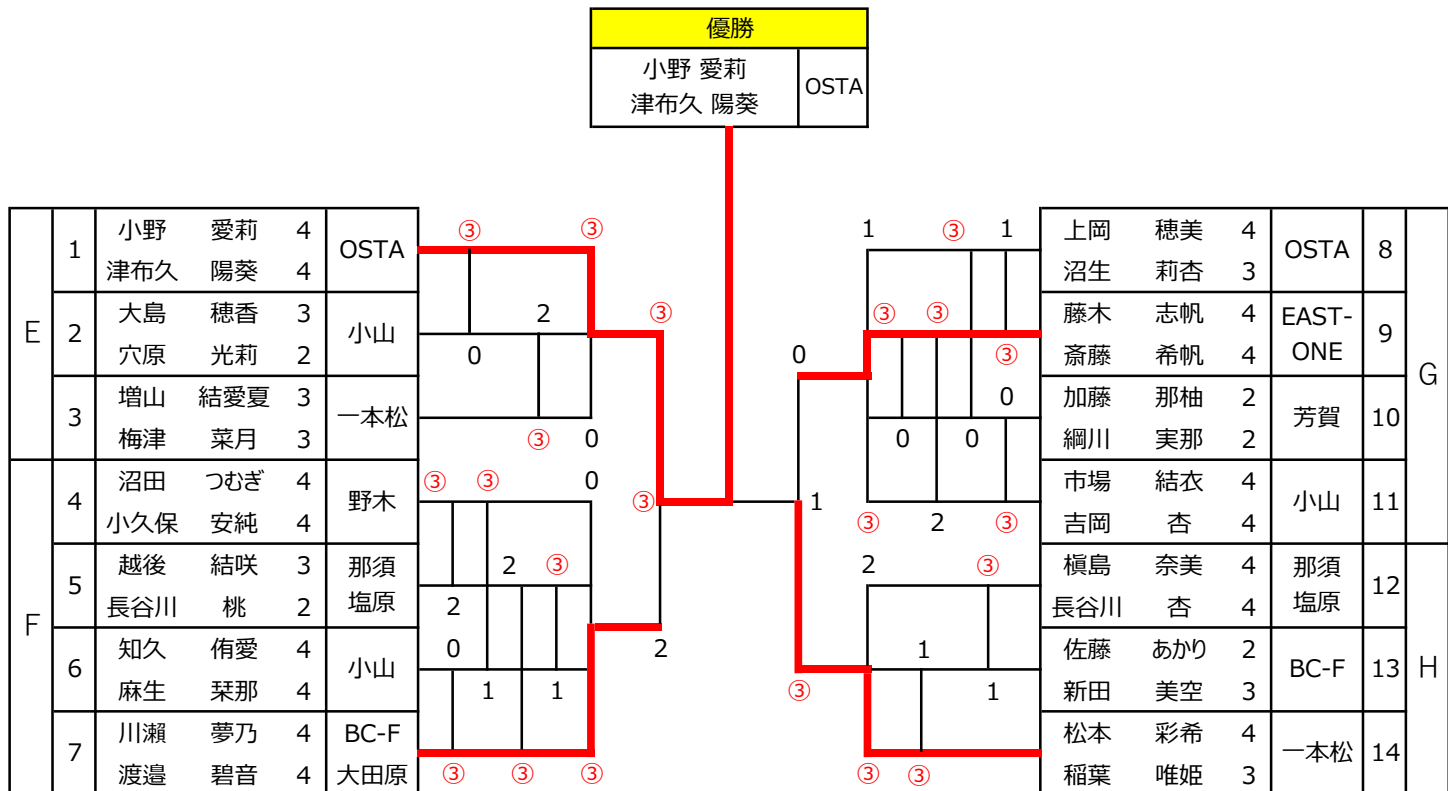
| 優勝 | |
|---|---|
| 小野 愛莉<br>津布久 陽葵 | OSTA |

| | | | | | |
|---|---|---|---|---|---|
| E | 1 | 小野 愛莉 | 4 | OSTA | |
| | | 津布久 陽葵 | 4 | | |
| | 2 | 大島 穂香 | 3 | 小山 | |
| | | 穴原 光莉 | 2 | | |
| | 3 | 増山 結愛夏 | 3 | 一本松 | |
| | | 梅津 菜月 | 3 | | |
| F | 4 | 沼田 つむぎ | 4 | 野木 | |
| | | 小久保 安純 | 4 | | |
| | 5 | 越後 結咲 | 3 | 那須塩原 | |
| | | 長谷川 桃 | 2 | | |
| | 6 | 知久 侑愛 | 4 | 小山 | |
| | | 麻生 栞那 | 4 | | |
| | 7 | 川瀬 夢乃 | 4 | BC-F大田原 | |
| | | 渡邉 碧音 | 4 | | |

③ ③ 2 0 ③ 0 ③ ③ ③ 0 2 ③ 2 0 1 1 ③ ③ ③ ③ 2

| | | | | | |
|---|---|---|---|---|---|
| 上岡 穂美 | 4 | OSTA | 8 | G |
| 沼生 莉杏 | 3 | | | |
| 藤木 志帆 | 4 | EAST-ONE | 9 | |
| 斎藤 希帆 | 4 | | | |
| 加藤 那柚 | 2 | 芳賀 | 10 | |
| 綱川 実那 | 2 | | | |
| 市場 結衣 | 4 | 小山 | 11 | |
| 吉岡 杏 | 4 | | | |
| 槇島 奈美 | 4 | 那須塩原 | 12 | H |
| 長谷川 杏 | 4 | | | |
| 佐藤 あかり | 2 | BC-F | 13 | |
| 新田 美空 | 3 | | | |
| 松本 彩希 | 4 | 一本松 | 14 | |
| 稲葉 唯姫 | 3 | | | |

1 ③ 1 ③ ③ ③ 0 0 0 0 ③ 2 ③ 1 2 ③ 1 1 ③ ③ ③